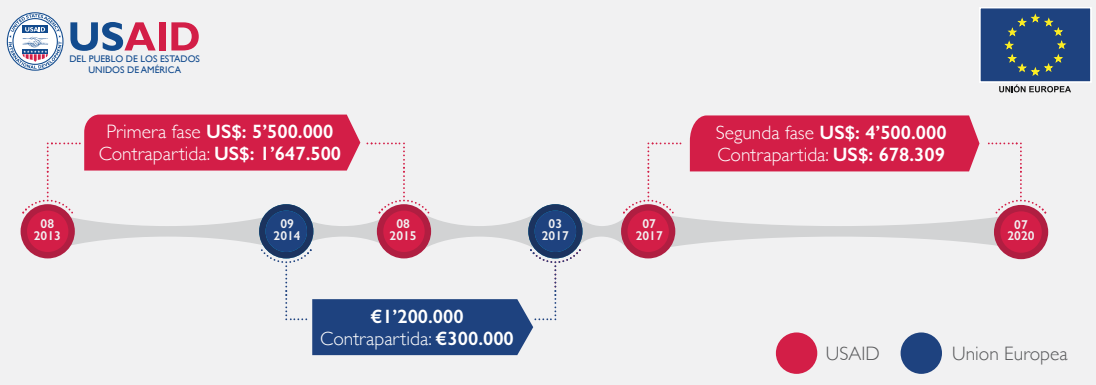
USAID
DEL PUEBLO DE LOS ESTADOS UNIDOS DE AMÉRICA

UNIÓN EUROPEA

Primera fase **US$: 5'500.000**
Contrapartida: **US$: 1'647.500**

Segunda fase **US$: 4'500.000**
Contrapartida: **US$: 678.309**

08 2013

09 2014

08 2015

03 2017

07 2017

07 2020

**€1'200.000**
Contrapartida: **€300.000**

USAID

Union Europea